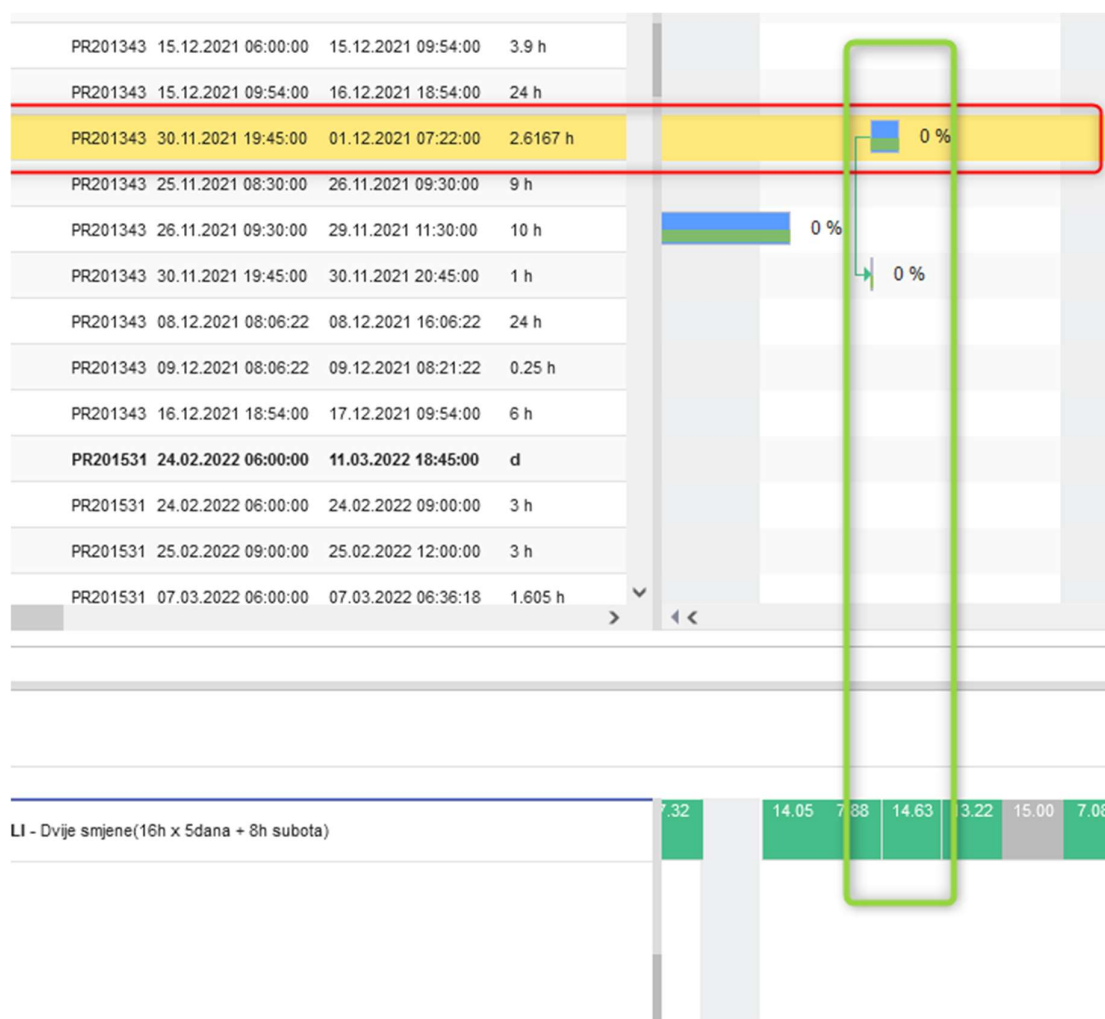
| | | | |
|---|---|---|---|
| PR201343 | 15.12.2021 06:00:00 | 15.12.2021 09:54:00 | 3.9 h |
| PR201343 | 15.12.2021 09:54:00 | 16.12.2021 18:54:00 | 24 h |
| PR201343 | 30.11.2021 19:45:00 | 01.12.2021 07:22:00 | 2.6167 h |
| PR201343 | 25.11.2021 08:30:00 | 26.11.2021 09:30:00 | 9 h |
| PR201343 | 26.11.2021 09:30:00 | 29.11.2021 11:30:00 | 10 h |
| PR201343 | 30.11.2021 19:45:00 | 30.11.2021 20:45:00 | 1 h |
| PR201343 | 08.12.2021 08:06:22 | 08.12.2021 16:06:22 | 24 h |
| PR201343 | 09.12.2021 08:06:22 | 09.12.2021 08:21:22 | 0.25 h |
| PR201343 | 16.12.2021 18:54:00 | 17.12.2021 09:54:00 | 6 h |
| **PR201531** | **24.02.2022 06:00:00** | **11.03.2022 18:45:00** | **d** |
| PR201531 | 24.02.2022 06:00:00 | 24.02.2022 09:00:00 | 3 h |
| PR201531 | 25.02.2022 09:00:00 | 25.02.2022 12:00:00 | 3 h |
| PR201531 | 07.03.2022 06:00:00 | 07.03.2022 06:36:18 | 1.605 h |

0 %
0 %
0 %

LI - Dvije smjene(16h x 5dana + 8h subota)

7.32 14.05 7.88 14.63 13.22 15.00 7.08